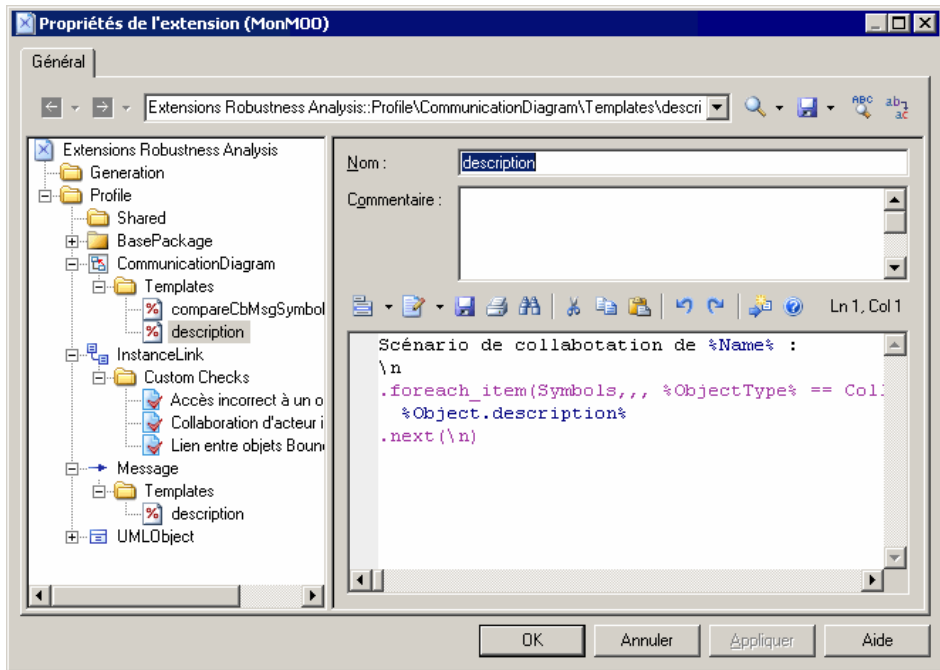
Propriétés de l'extension (MonMOO)

Général

Extensions Robustness Analysis::Profile\CommunicationDiagram\Templates\descri

Extensions Robustness Analysis
Generation
Profile
Shared
BasePackage
CommunicationDiagram
Templates
compareCbMsgSymbol
description
InstanceLink
Custom Checks
Accès incorrect à un o
Collaboration d'acteur i
Lien entre objets Boun
Message
Templates
description
UMLObject

Nom : description

Commentaire :

Ln 1, Col 1

Scénario de collabotation de %Name% :
\n
.foreach_item(Symbols,,, %ObjectType% == Col
%Object.description%
.next(\n)

OK Annuler Appliquer Aide